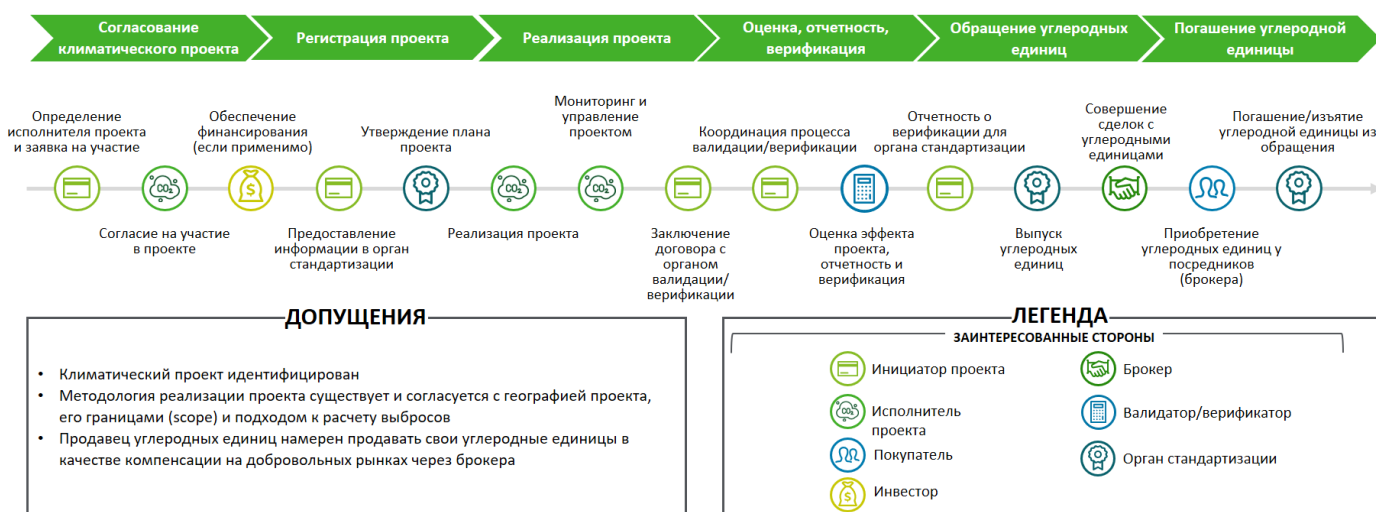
Согласование климатического проекта

Регистрация проекта

Реализация проекта

Оценка, отчетность, верификация

Обращение углеродных единиц

Погашение углеродной единицы

Определение исполнителя проекта и заявка на участие

Обеспечение финансирования (если применимо)

Утверждение плана проекта

Мониторинг и управление проектом

Координация процесса валидации/верификации

Отчетность о верификации для органа стандартизации

Совершение сделок с углеродными единицами

Погашение/изъятие углеродной единицы из обращения

$CO_2$

$CO_2$

$CO_2$

Согласие на участие в проекте

Предоставление информации в орган стандартизации

Реализация проекта

Заключение договора с органом валидации/верификации

Оценка эффекта проекта, отчетность и верификация

Выпуск углеродных единиц

Приобретение углеродных единиц у посредников (брокера)

ДОПУЩЕНИЯ

• Климатический проект идентифицирован
• Методология реализации проекта существует и согласуется с географией проекта, его границами (scope) и подходом к расчету выбросов
• Продавец углеродных единиц намерен продавать свои углеродные единицы в качестве компенсации на добровольных рынках через брокера

ЛЕГЕНДА

ЗАИНТЕРЕСОВАННЫЕ СТОРОНЫ

Инициатор проекта

Брокер

$CO_2$

Исполнитель проекта

Валидатор/верификатор

Покупатель

Орган стандартизации

Инвестор